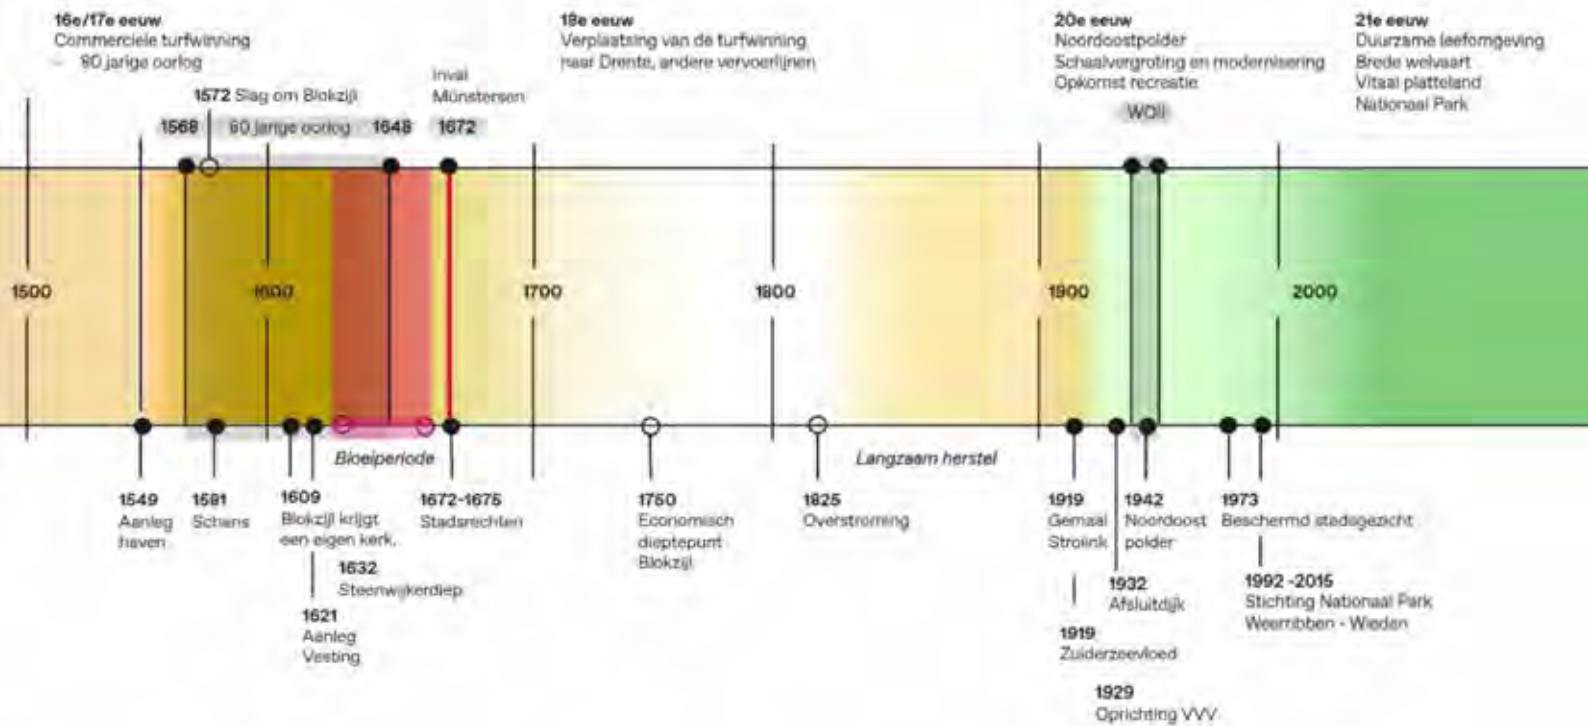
16e/17e eeuw
Commerciele turfwinning
- 80 jarige oorlog

1572 Slag om Blokzijl

1568 80 jarige oorlog 1648

Inval Münstersen
1672

19e eeuw
Verplaatsing van de turfwinning naar Drente, andere vervoerlijnen

20e eeuw
Noordoostpolder
Schaalvergroting en modernisering
Opkomst recreatie

WOII

21e eeuw
Duurzame leefomgeving
Brede welvaart
Vitaal platteland
Nationaal Park

1500 1600 1700 1800 1900 2000

Bloeiperiode

Langzaam herstel

1549
Aanleg haven

1581
Schans

1609
Blokzijl krijgt een eigen kerk.

1632
Steenwijkerdiep

1621
Aanleg Vesting

1672-1675
Stadsrechten

1750
Economisch dieptepunt Blokzijl

1825
Overstroming

1919
Gemaal Stroink

1919
Zuiderzeevloed

1929
Oprichting VVV

1942
Noordoost polder

1932
Afsluitdijk

1973
Beschermd stadsgezicht

1992 -2015
Stichting Nationaal Park Weerribben - Wieden